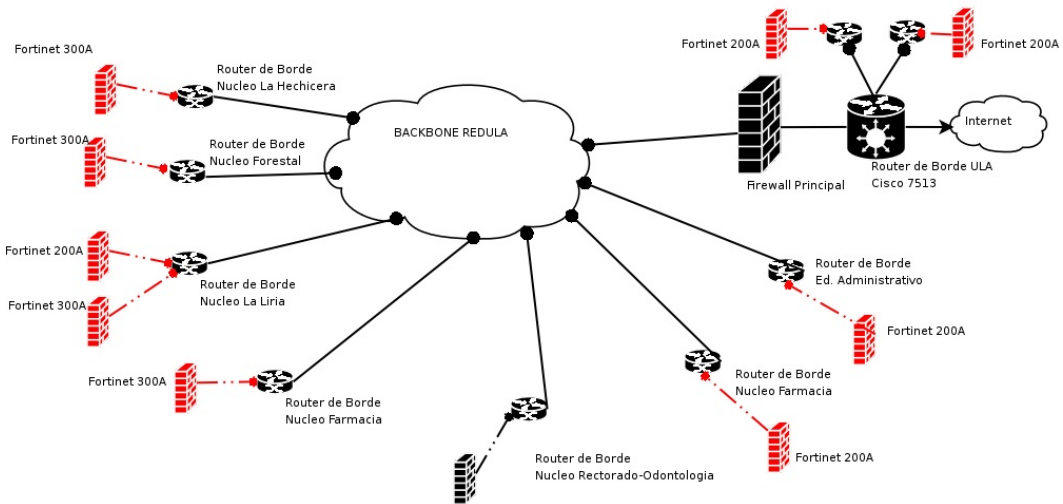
Fortinet 200A

Fortinet 200A

Fortinet 300A

Router de Borde
Nucleo La Hechicera

BACKBONE REDULA

Internet

Fortinet 300A

Router de Borde
Nucleo Forestal

Firewall Principal

Router de Borde ULA
Cisco 7513

Fortinet 200A

Router de Borde
Nucleo La Liria

Fortinet 300A

Router de Borde
Ed. Administrativo

Fortinet 200A

Fortinet 300A

Router de Borde
Nucleo Farmacia

Router de Borde
Nucleo Farmacia

Fortinet 200A

Router de Borde
Nucleo Rectorado-Odontologia